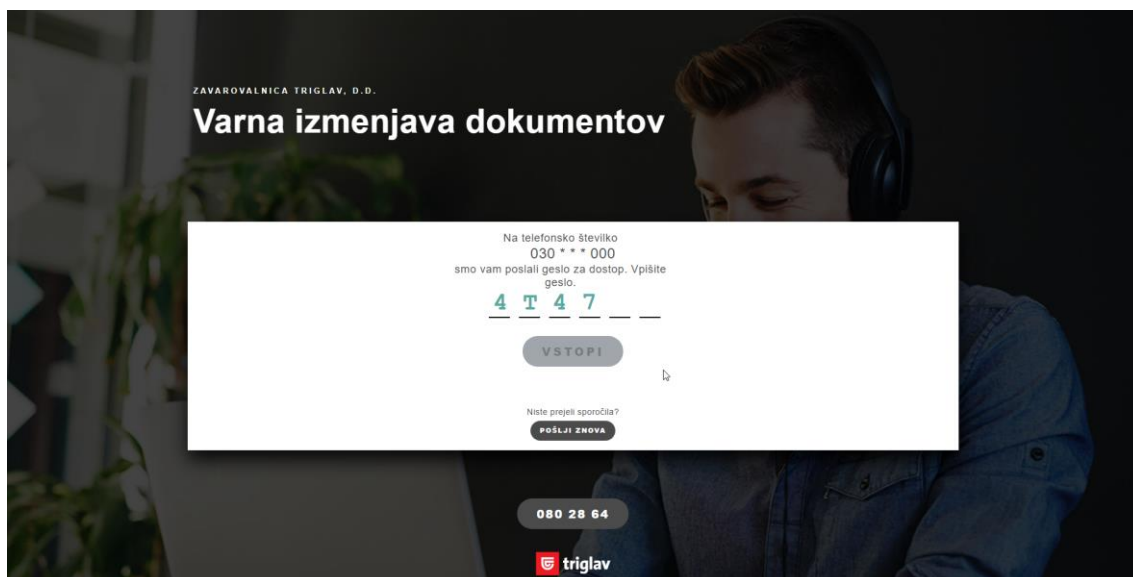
ZAVAROVALNICA TRIGLAV, D.D.

Varna izmenjava dokumentov

Na telefonsko številko
030 * * * 000
smo vam poslali geslo za dostop. Vpišite geslo.

4 T 4 7

VSTOPI

Niste prejeli sporočila?

POŠLJI ZNOVA

080 28 64

triglav